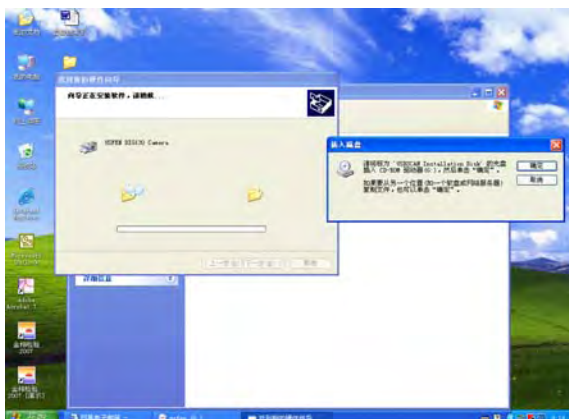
找到新的硬件向导

向导正在安装软件，请稍候...

SUPER EG5130 Camera

< 上一步(B)　下一步(N) >　取消

插入磁盘

请插入"VIDCAP Installation Disk"的光盘插入 CD-ROM 驱动器(G:)，然后单击"确定"。

如果要从另一个位置(如一个软盘或网络服务器)复制文件，也可以单击"确定"。

确定

取消

详细信息

我的文档

回收站

Adobe Acrobat 7

金山词霸 2007

开始